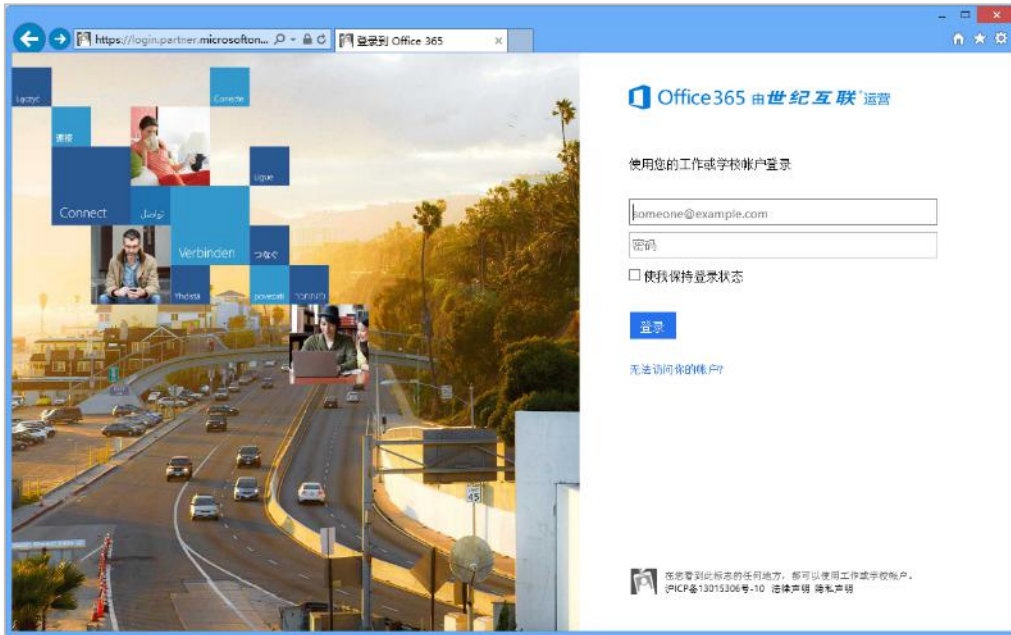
https://login.partner.microsofton...

登录到 Office 365

Łączyć

Conecte

连接

Ligue

Connect

تواصل

Verbinden

つなぐ

Yhdistä

povezati

Office 365 由世纪互联运营

使用您的工作或学校帐户登录

someone@example.com

密码

使我保持登录状态

登录

无法访问你的帐户?

在您看到此标志的任何地方，都可以使用工作或学校帐户。
沪ICP备13015306号-10 法律声明 隐私声明